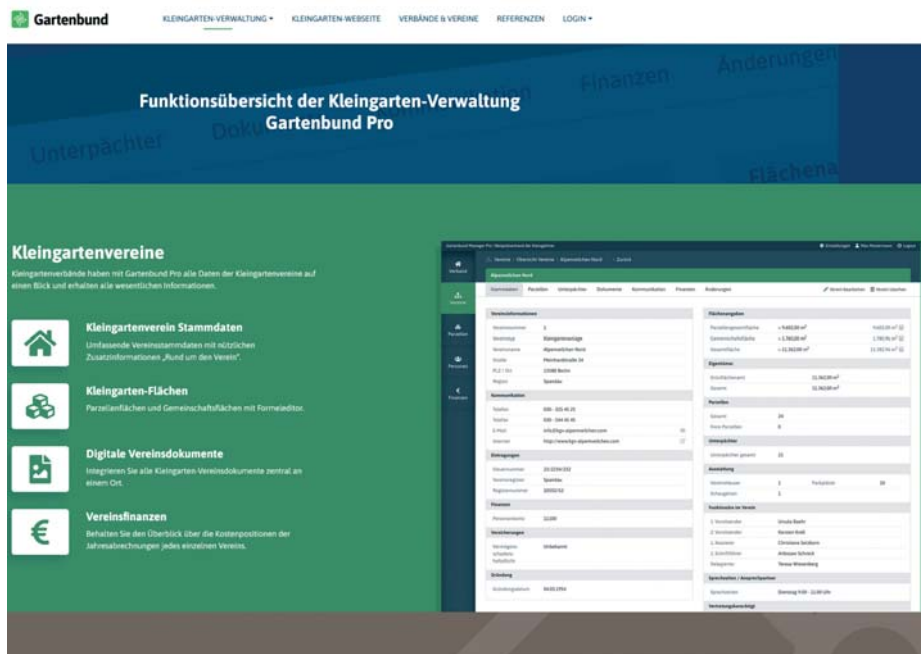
Gartenbund

KLEINGARTEN-VERWALTUNG ▾ KLEINGARTEN-WEBSEITE VERBÄNDE & VEREINE REFERENZEN LOGIN ▾

Unterpächter Dokumente Finanzen Änderungen Flächen

Funktionsübersicht der Kleingarten-Verwaltung Gartenbund Pro

Kleingartenvereine

Kleingartenverbände haben mit Gartenbund Pro alle Daten der Kleingartenvereine auf einen Blick und erhalten alle wesentlichen Informationen.

Kleingartenverein Stammdaten

Umfassende Vereinsstammdaten mit nützlichen Zusatzinformationen „Rund um den Verein".

Kleingarten-Flächen

Parzellenflächen und Gemeinschaftsflächen mit Formeleditor.

Digitale Vereinsdokumente

Integrieren Sie alle Kleingarten-Vereinsdokumente zentral an einem Ort.

Vereinsfinanzen

Behalten Sie den Überblick über die Kostenpositionen der Jahresabrechnungen jedes einzelnen Vereins.

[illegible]